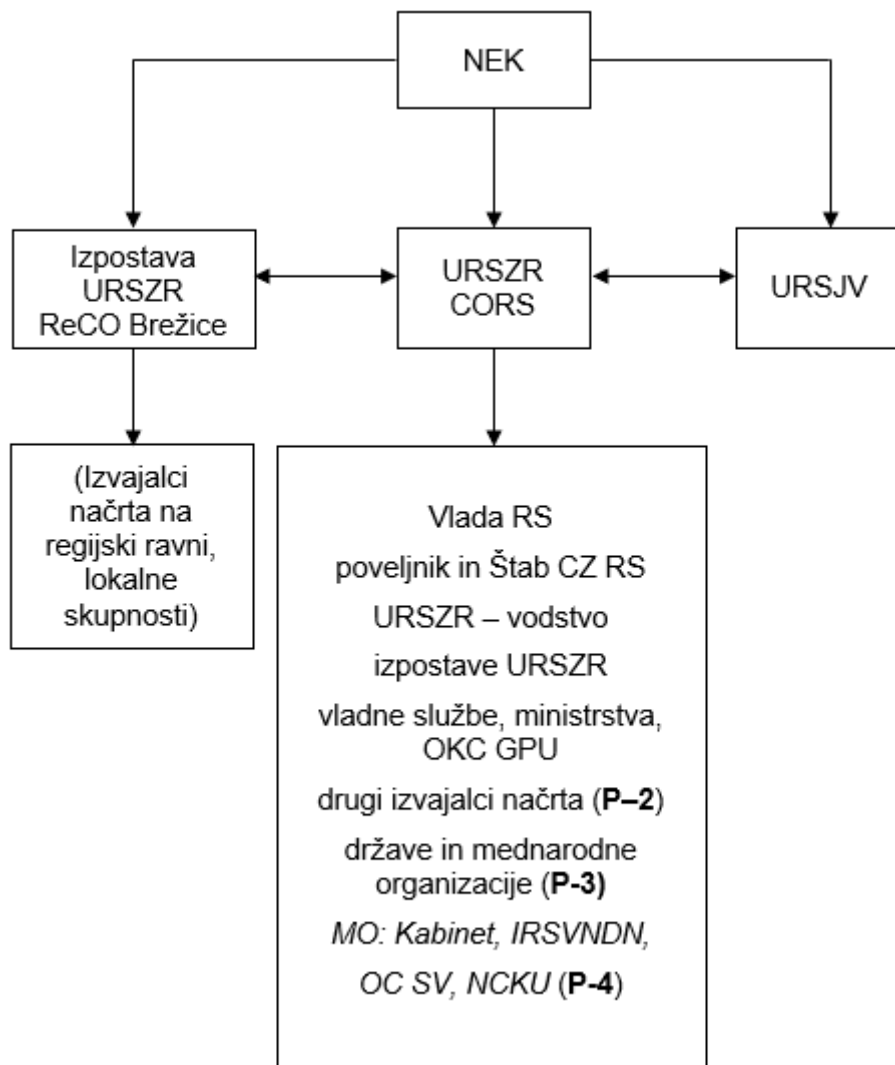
NEK

Izpostava URSZR ReCO Brežice

URSZR CORS

URSJV

(Izvajalci načrta na regijski ravni, lokalne skupnosti)

Vlada RS

poveljnik in Štab CZ RS

URSZR – vodstvo

izpostave URSZR

vladne službe, ministrstva, OKC GPU

drugi izvajalci načrta (**P–2**)

države in mednarodne organizacije (**P-3)**

*MO: Kabinet, IRSVNDN, OC SV, NCKU* (**P-4**)